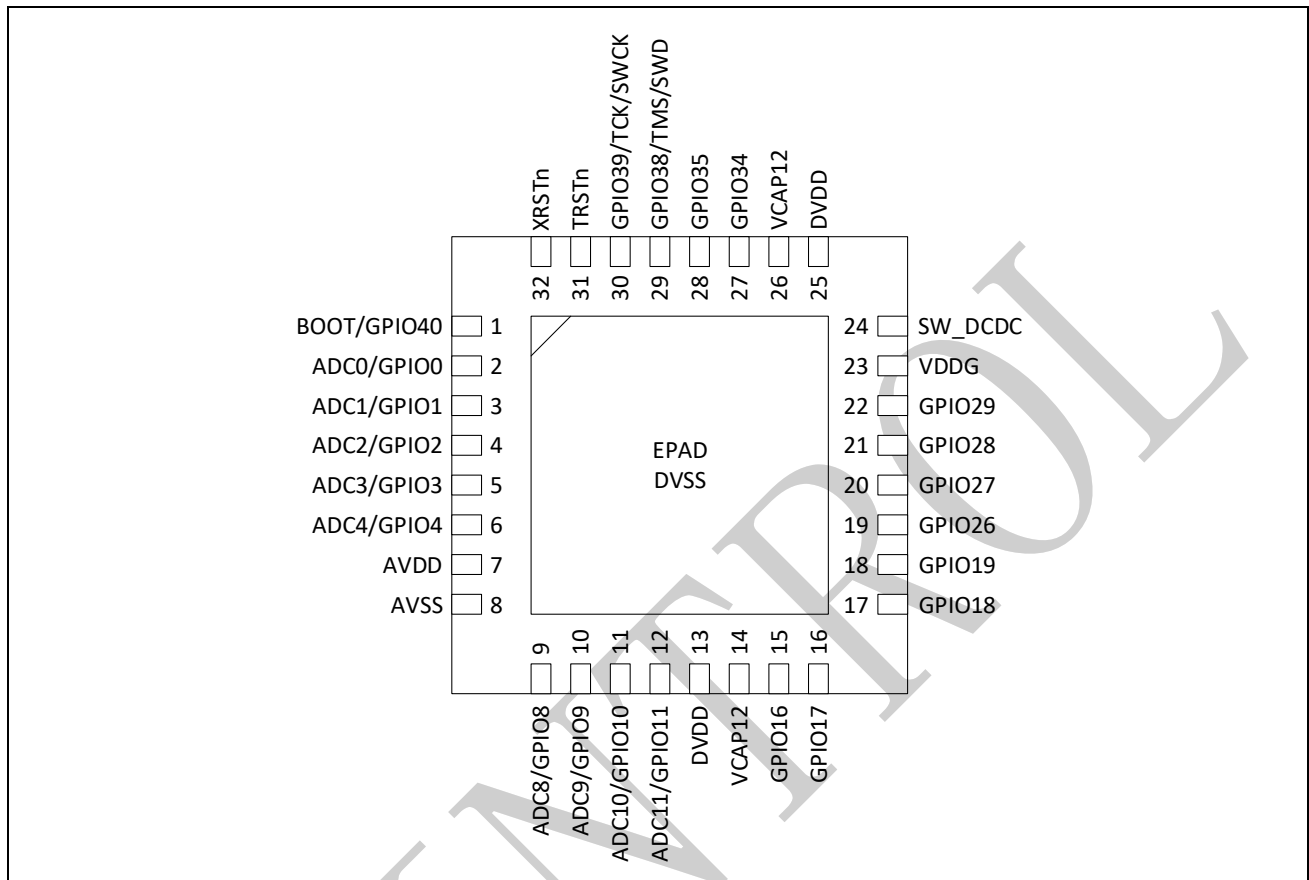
XRSTn
TRSTn
GPIO39/TCK/SWCK
GPIO38/TMS/SWD
GPIO35
GPIO34
VCAP12
DVDD

32
31
30
29
28
27
26
25

BOOT/GPIO40 1
ADC0/GPIO0 2
ADC1/GPIO1 3
ADC2/GPIO2 4
ADC3/GPIO3 5
ADC4/GPIO4 6
AVDD 7
AVSS 8

EPAD
DVSS

24 SW_DCDC
23 VDDG
22 GPIO29
21 GPIO28
20 GPIO27
19 GPIO26
18 GPIO19
17 GPIO18

9
10
11
12
13
14
15
16

ADC8/GPIO8
ADC9/GPIO9
ADC10/GPIO10
ADC11/GPIO11
DVDD
VCAP12
GPIO16
GPIO17

CONTROL